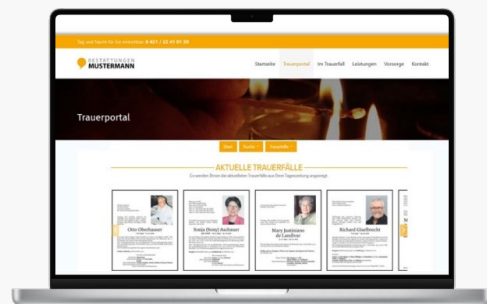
Tag und Nacht für Sie erreichbar: 0 421 / 22 41 81 38

BESTATTUNGEN
MUSTERMANN

Startseite Trauerportal Im Trauerfall Leistungen Vorsorge Kontakt

Trauerportal

AKTUELLE TRAUERFÄLLE

Otto Oberhauser

Sonja (Sony) Aschauer

Mary Josiane de Landtier

Richard Glasbrecht